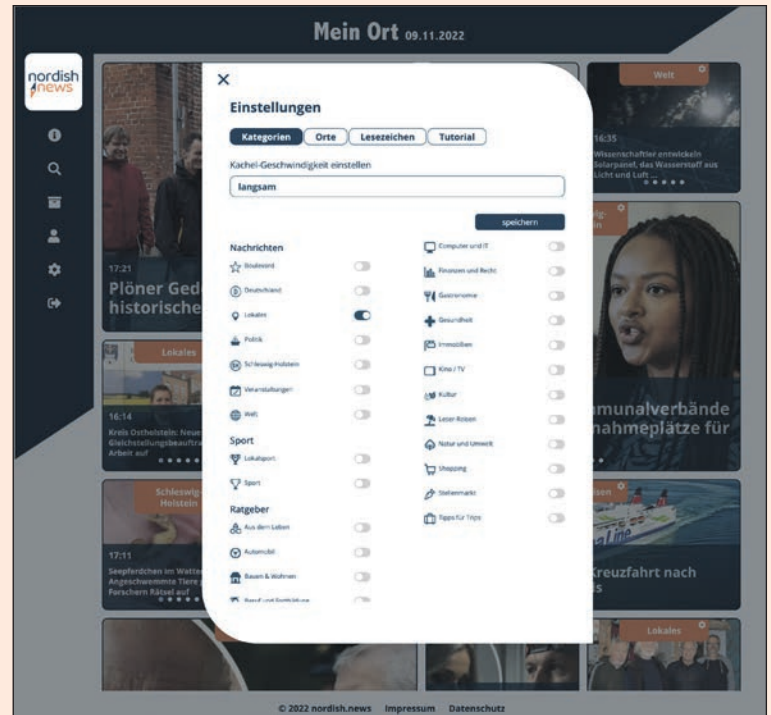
Mein Ort 09.11.2022

nordish news

Welt

16:35
Wissenschaftler entwickeln Solarpanel, das Wasserstoff aus Licht und Luft ...

17:21
Plöner Ged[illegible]
historische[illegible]

Lokales

16:14
Kreis Ostholstein: Neue Gleichstellungsbeauftra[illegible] Arbeit auf

Schleswig-Holstein

17:11
Seepferdchen im Watte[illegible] Angeschwemmte Tiere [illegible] Forschern Rätsel auf

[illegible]munalverbände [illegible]nahmeplätze für

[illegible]reuzfahrt nach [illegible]s

Lokales

×
Einstellungen

Kategorien | Orte | Lesezeichen | Tutorial

Kachel-Geschwindigkeit einstellen
langsam

speichern

Nachrichten
Biodiversität
Deutschland
Lokales
Politik
Schleswig-Holstein
Veranstaltungen
Welt

Sport
Lokalsport
Sport

Ratgeber
Aus dem Leben
Automobil
Bauen & Wohnen
Beruf und Fortbildung

Computer und IT
Finanzen und Recht
Gastronomie
Gesundheit
Immobilien
Kino / TV
Kultur
Leser-Reisen
Natur und Umwelt
Shopping
Stellenmarkt
Tipps für Trips

© 2022 nordish.news Impressum Datenschutz